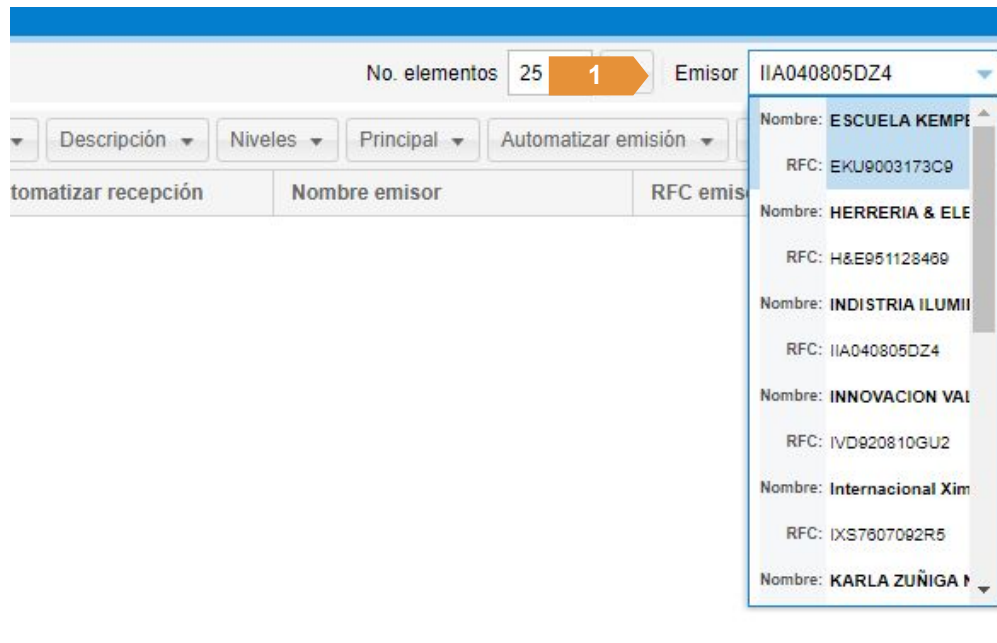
No. elementos 25 1 Emisor IIA040805DZ4

Descripción Niveles Principal Automatizar emisión

tomatizar recepción | Nombre emisor | RFC emis

Nombre: ESCUELA KEMPE
RFC: EKU9003173C9
Nombre: HERRERIA & ELE
RFC: H&E951128469
Nombre: INDISTRIA ILUMII
RFC: IIA040805DZ4
Nombre: INNOVACION VAL
RFC: IVD920810GU2
Nombre: Internacional Xim
RFC: IXS7607092R5
Nombre: KARLA ZUÑIGA